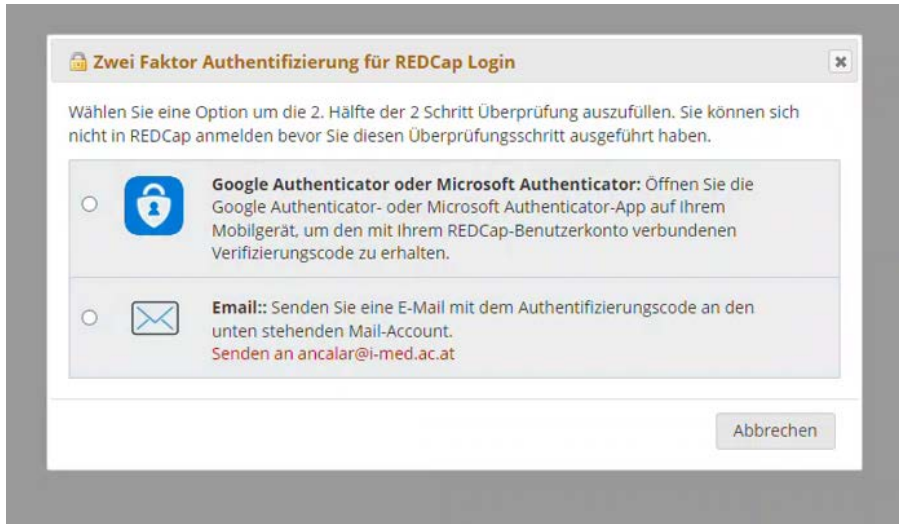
Zwei Faktor Authentifizierung für REDCap Login

×

Wählen Sie eine Option um die 2. Hälfte der 2 Schritt Überprüfung auszufüllen. Sie können sich nicht in REDCap anmelden bevor Sie diesen Überprüfungsschritt ausgeführt haben.

**Google Authenticator oder Microsoft Authenticator:** Öffnen Sie die Google Authenticator- oder Microsoft Authenticator-App auf Ihrem Mobilgerät, um den mit Ihrem REDCap-Benutzerkonto verbundenen Verifizierungscode zu erhalten.

**Email::** Senden Sie eine E-Mail mit dem Authentifizierungscode an den unten stehenden Mail-Account.
Senden an ancalar@i-med.ac.at

Abbrechen